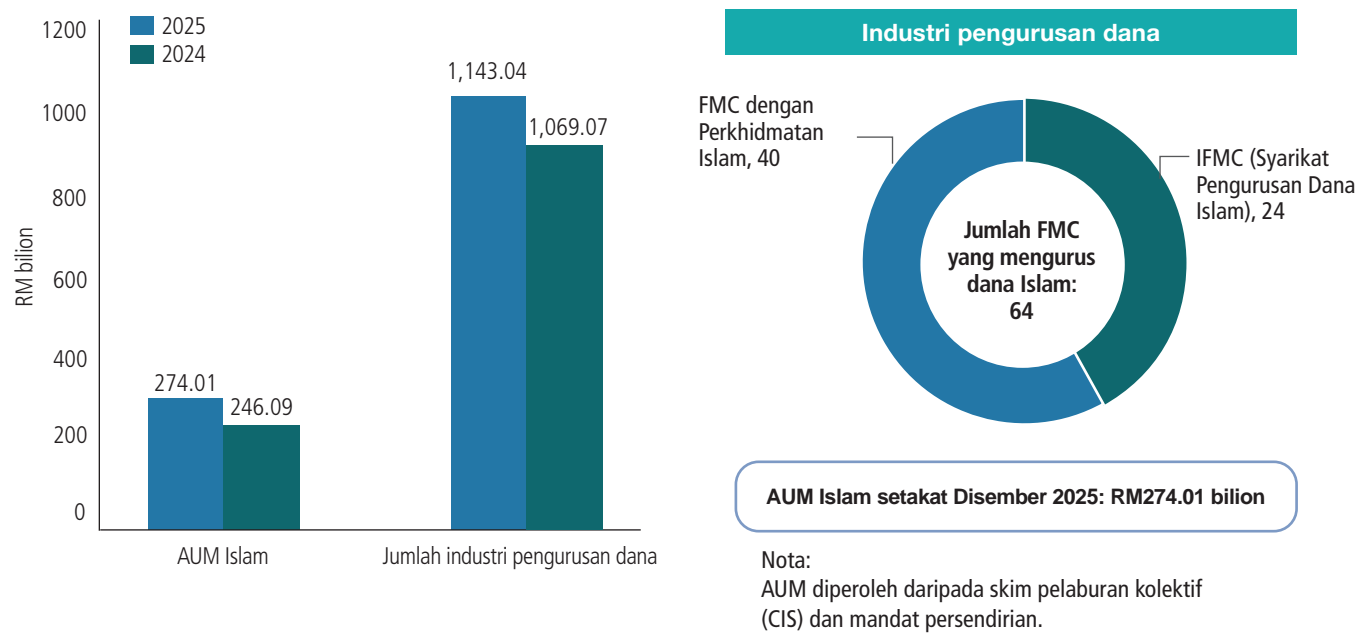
2025
2024

1200
1000
800
600
400
200
0

RM bilion

1,143.04
1,069.07
274.01
246.09

AUM Islam
Jumlah industri pengurusan dana

Industri pengurusan dana

FMC dengan Perkhidmatan Islam, 40

IFMC (Syarikat Pengurusan Dana Islam), 24

Jumlah FMC yang mengurus dana Islam: 64

AUM Islam setakat Disember 2025: RM274.01 bilion

Nota:
AUM diperoleh daripada skim pelaburan kolektif (CIS) dan mandat persendirian.